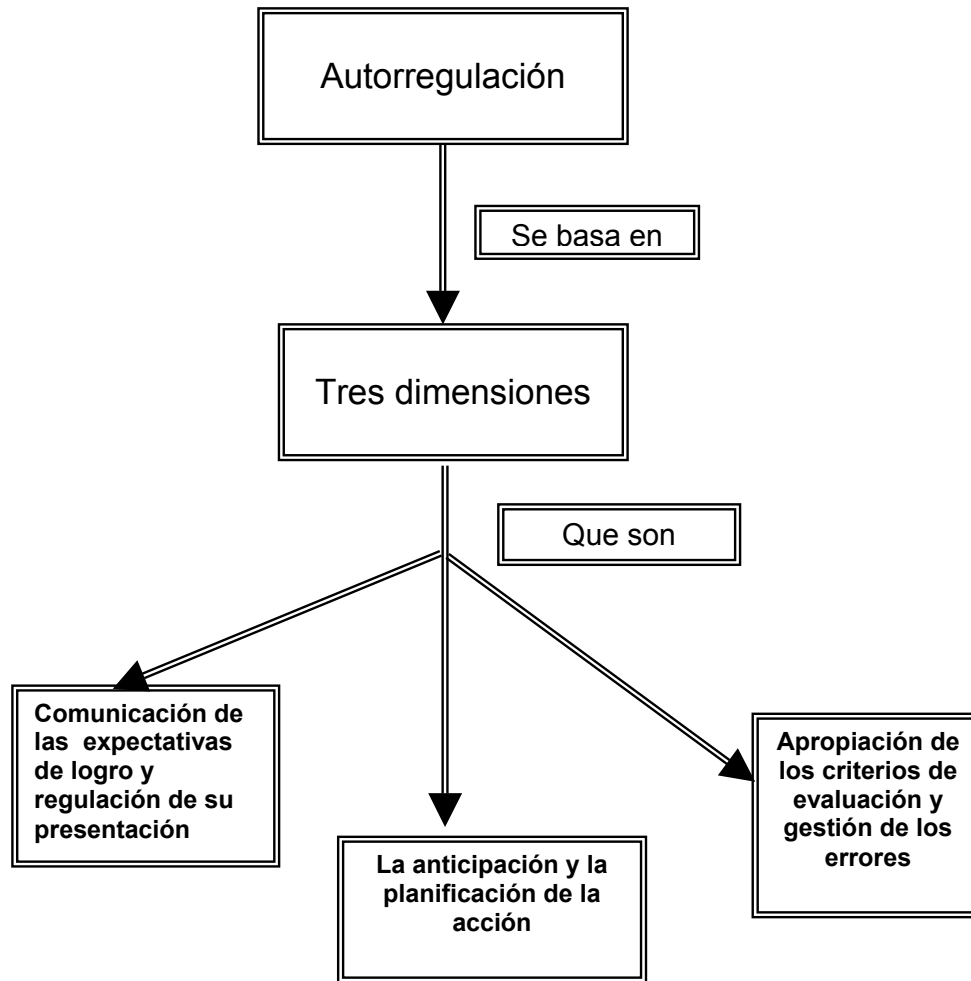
Autorregulación

Se basa en

Tres dimensiones

Que son

Comunicación de las expectativas de logro y regulación de su presentación

La anticipación y la planificación de la acción

Apropiación de los criterios de evaluación y gestión de los errores